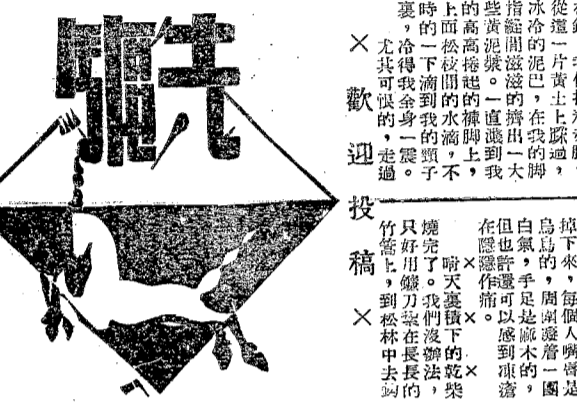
燒炭

從這鐵一片黃土上踩過的，一手雙腳，都

冰冷的泥巴，在我的一大腳，

指縫間滋滋的擠出一直濺到了我

些黃泥漿，高高撩起的褲腳上，

上面的松枝間滴到的水滴不時的，一下一下滴到我的頸子裏，冷得我全身一震，尤其可恨的，走過

×

歡迎投稿

×

掉下來，每個人嘴

鳥鳥的，周圍凝着一圈

白氣，手足是麻木的，凍

但也許還可以感到凍瘡

在隱隱作痛。×

燒完了嗬×天裏積下的乾柴

只好用蠻刀我們沒辦法，

竹簟上，到松林在長長的中去砍